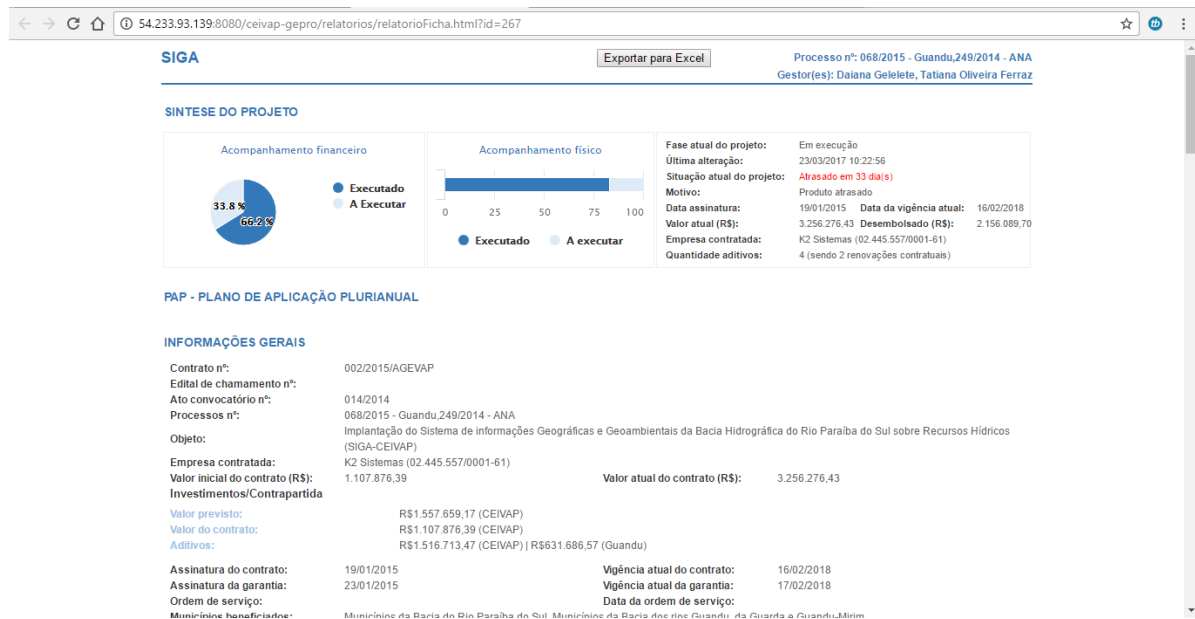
54.233.93.139:8080/ceivap-gepro/relatorios/relatorioFicha.html?id=267

SIGA

Exportar para Excel

Processo nº: 068/2015 - Guandu,249/2014 - ANA
Gestor(es): Daiana Gelelete, Tatiana Oliveira Ferraz

SINTESE DO PROJETO

Acompanhamento financeiro

33.8 %
66.2 %
Executado
A Executar

Acompanhamento físico

0 25 50 75 100
Executado A executar

Fase atual do projeto: Em execução
Última alteração: 23/03/2017 10:22:56
Situação atual do projeto: Atrasado em 33 dia(s)
Motivo: Produto atrasado
Data assinatura: 19/01/2015 Data da vigência atual: 16/02/2018
Valor atual (R$): 3.256.276,43 Desembolsado (R$): 2.156.089,70
Empresa contratada: K2 Sistemas (02.445.557/0001-61)
Quantidade aditivos: 4 (sendo 2 renovações contratuais)

PAP - PLANO DE APLICAÇÃO PLURIANUAL

INFORMAÇÕES GERAIS

Contrato nº: 002/2015/AGEVAP
Edital de chamamento nº:
Ato convocatório nº: 014/2014
Processos nº: 068/2015 - Guandu,249/2014 - ANA
Objeto: Implantação do Sistema de informações Geográficas e Geoambientais da Bacia Hidrográfica do Rio Paraíba do Sul sobre Recursos Hídricos (SIGA-CEIVAP)
Empresa contratada: K2 Sistemas (02.445.557/0001-61)
Valor inicial do contrato (R$): 1.107.876,39 Valor atual do contrato (R$): 3.256.276,43
Investimentos/Contrapartida

Valor previsto: R$1.557.659,17 (CEIVAP)
Valor do contrato: R$1.107.876,39 (CEIVAP)
Aditivos: R$1.516.713,47 (CEIVAP) | R$631.686,57 (Guandu)

Assinatura do contrato: 19/01/2015 Vigência atual do contrato: 16/02/2018
Assinatura da garantia: 23/01/2015 Vigência atual da garantia: 17/02/2018
Ordem de serviço: Data da ordem de serviço:
Municípios beneficiados: Municípios da Bacia do Rio Paraíba do Sul, Municípios da Bacia dos rios Guandu, da Guarda e Guandu-Mirim